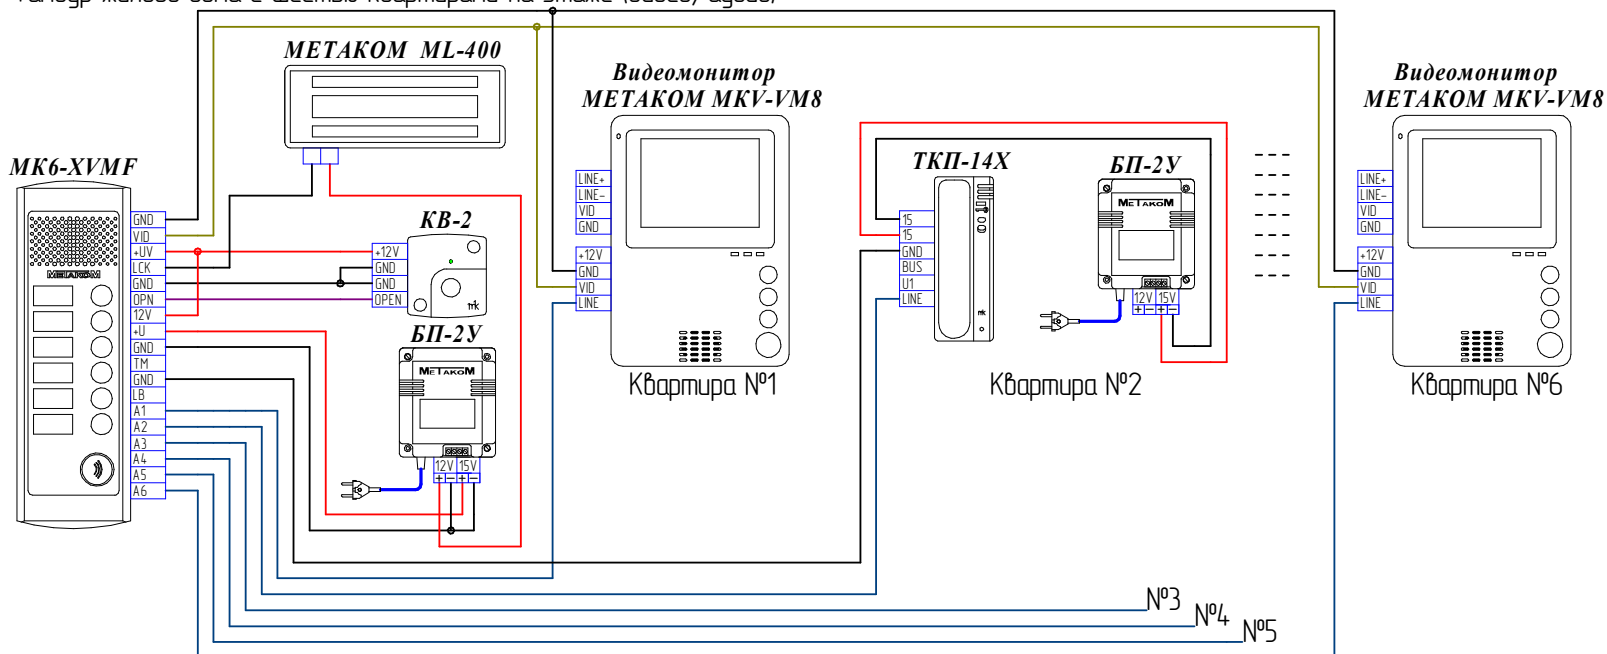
МЕТАКОМ ML-400

MK6-XVMF

GND
VID
+UV
LCK
GND
OPN
12V
+U
GND
TM
GND
LB
A1
A2
A3
A4
A5
A6

METAKOM

КВ-2

+12V
GND
GND
OPEN

mk

БП-2У

METAKOM

12V 15V
+ – + –

Видеомонитор
МЕТАКОМ MKV-VM8

LINE+
LINE–
VID
GND
+12V
GND
VID
LINE

Квартира №1

ТКП-14Х

15
15
GND
BUS
U1
LINE

mk

БП-2У

METAKOM

12V 15V
+ – + –

Квартира №2

Видеомонитор
МЕТАКОМ MKV-VM8

LINE+
LINE–
VID
GND
+12V
GND
VID
LINE

Квартира №6

№3
№4
№5